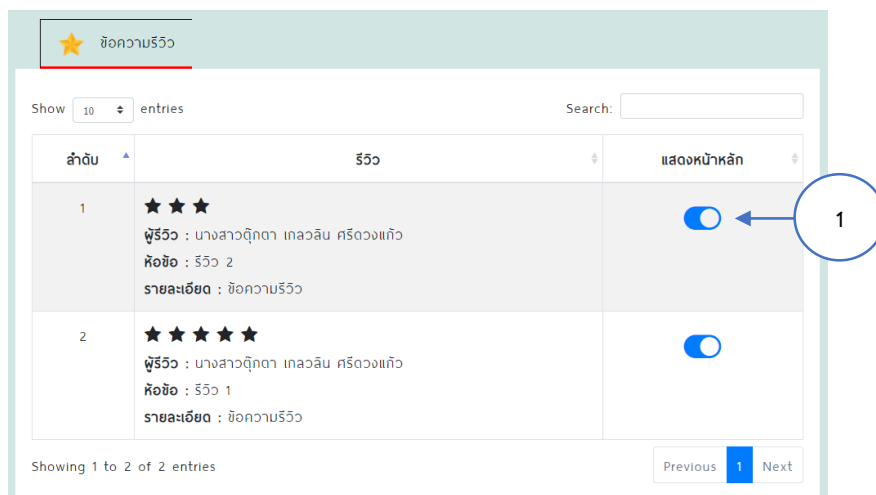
ข้อความรีวิว

Show 10 entries Search:

| ลำดับ | รีวิว | แสดงหน้าหลัก |
|---|---|---|
| 1 | ★★★ **ผู้รีวิว** : นางสาวตุ๊กตา เกลวลิน ศรีดวงแก้ว **หัวข้อ** : รีวิว 2 **รายละเอียด** : ข้อความรีวิว | |
| 2 | ★★★★★ **ผู้รีวิว** : นางสาวตุ๊กตา เกลวลิน ศรีดวงแก้ว **หัวข้อ** : รีวิว 1 **รายละเอียด** : ข้อความรีวิว | |

1

Showing 1 to 2 of 2 entries

Previous 1 Next